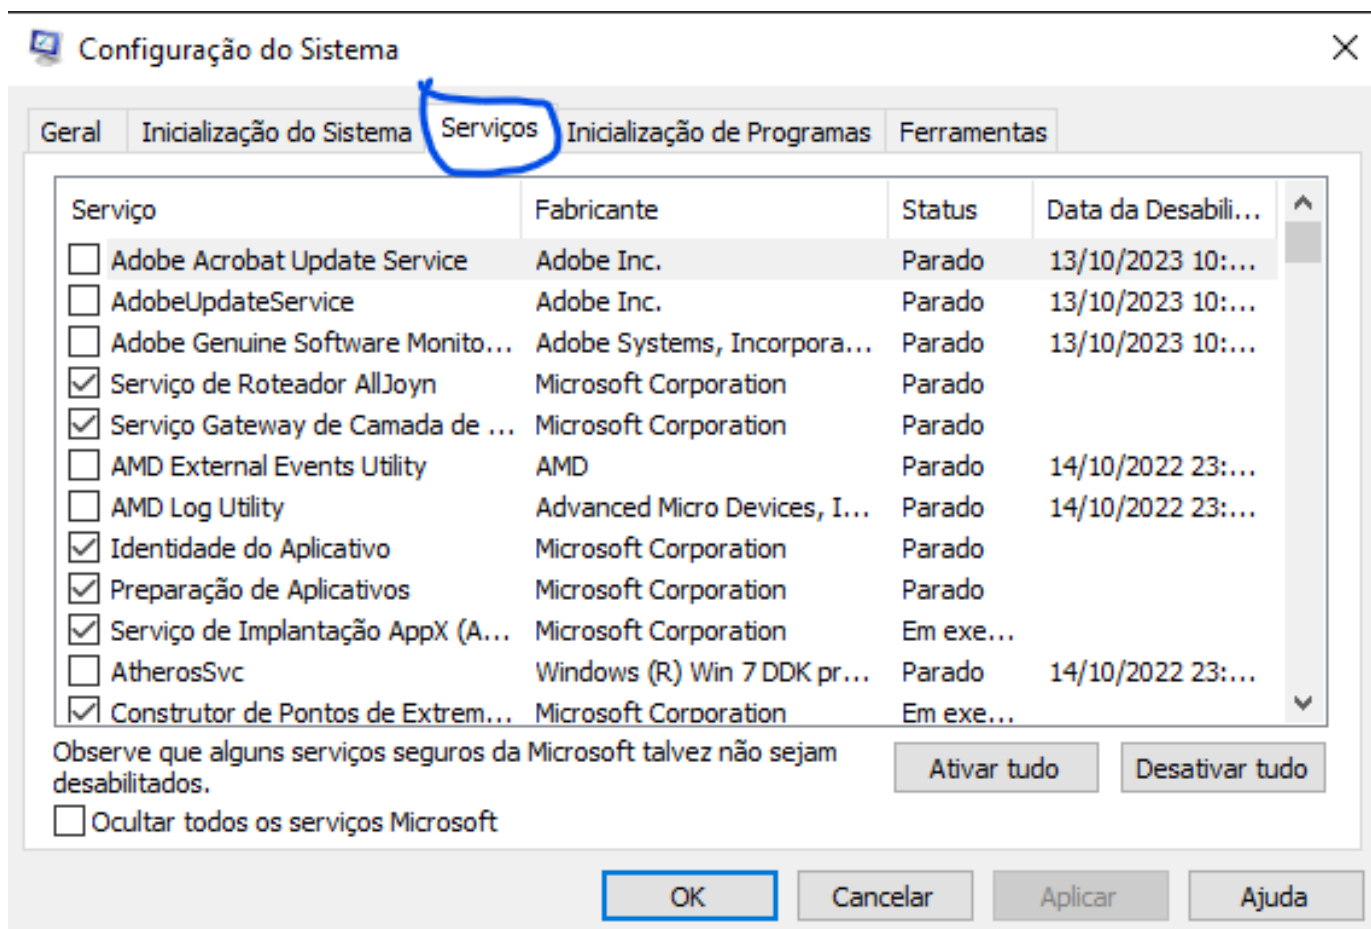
Configuração do Sistema

Geral | Inicialização do Sistema | Serviços | Inicialização de Programas | Ferramentas

| Serviço | Fabricante | Status | Data da Desabili... |
|---|---|---|---|
| Adobe Acrobat Update Service | Adobe Inc. | Parado | 13/10/2023 10:... |
| AdobeUpdateService | Adobe Inc. | Parado | 13/10/2023 10:... |
| Adobe Genuine Software Monito... | Adobe Systems, Incorpora... | Parado | 13/10/2023 10:... |
| Serviço de Roteador AllJoyn | Microsoft Corporation | Parado | |
| Serviço Gateway de Camada de ... | Microsoft Corporation | Parado | |
| AMD External Events Utility | AMD | Parado | 14/10/2022 23:... |
| AMD Log Utility | Advanced Micro Devices, I... | Parado | 14/10/2022 23:... |
| Identidade do Aplicativo | Microsoft Corporation | Parado | |
| Preparação de Aplicativos | Microsoft Corporation | Parado | |
| Serviço de Implantação AppX (A... | Microsoft Corporation | Em exe... | |
| AtherosSvc | Windows (R) Win 7 DDK pr... | Parado | 14/10/2022 23:... |
| Construtor de Pontos de Extrem... | Microsoft Corporation | Em exe... | |

Observe que alguns serviços seguros da Microsoft talvez não sejam desabilitados.

Ativar tudo
Desativar tudo

Ocultar todos os serviços Microsoft

OK
Cancelar
Aplicar
Ajuda